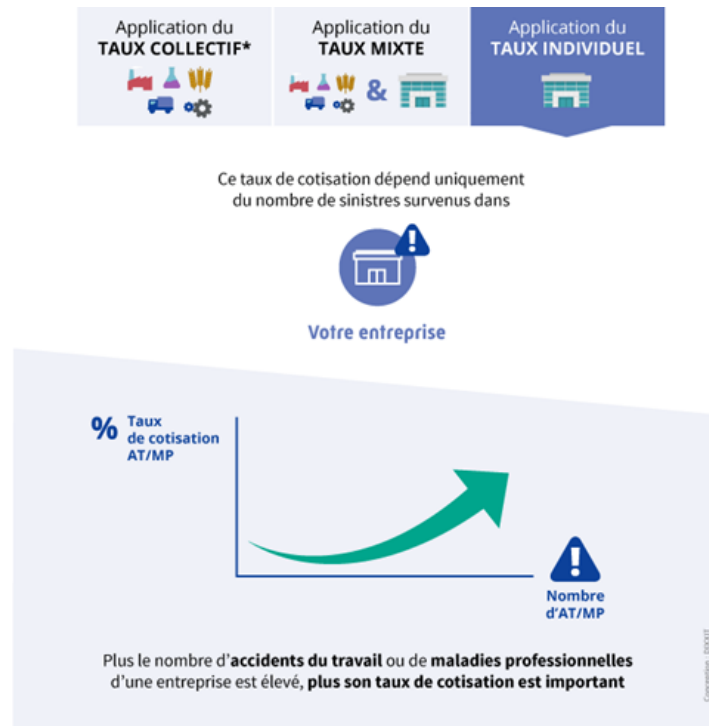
Application du **TAUX COLLECTIF***

Application du **TAUX MIXTE**

&

Application du **TAUX INDIVIDUEL**

Ce taux de cotisation dépend uniquement du nombre de sinistres survenus dans

Votre entreprise

%

Taux de cotisation AT/MP

Nombre d'AT/MP

Plus le nombre d'**accidents du travail** ou de **maladies professionnelles** d'une entreprise est élevé, **plus son taux de cotisation est important**

Conception : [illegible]